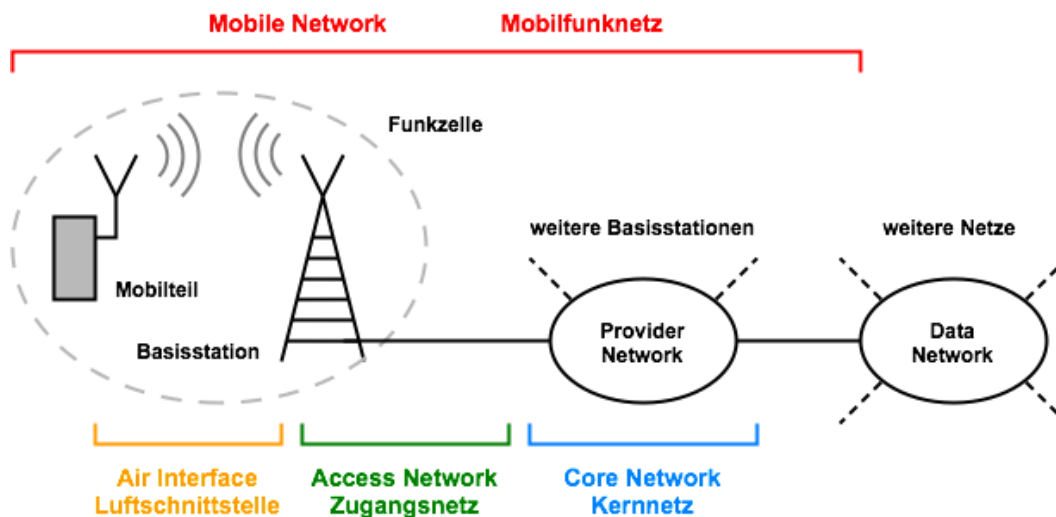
Mobile Network Mobilfunknetz

Funkzelle

Mobilteil

Basisstation

weitere Basisstationen

Provider Network

weitere Netze

Data Network

Air Interface
Luftschnittstelle

Access Network
Zugangsnetz

Core Network
Kernnetz